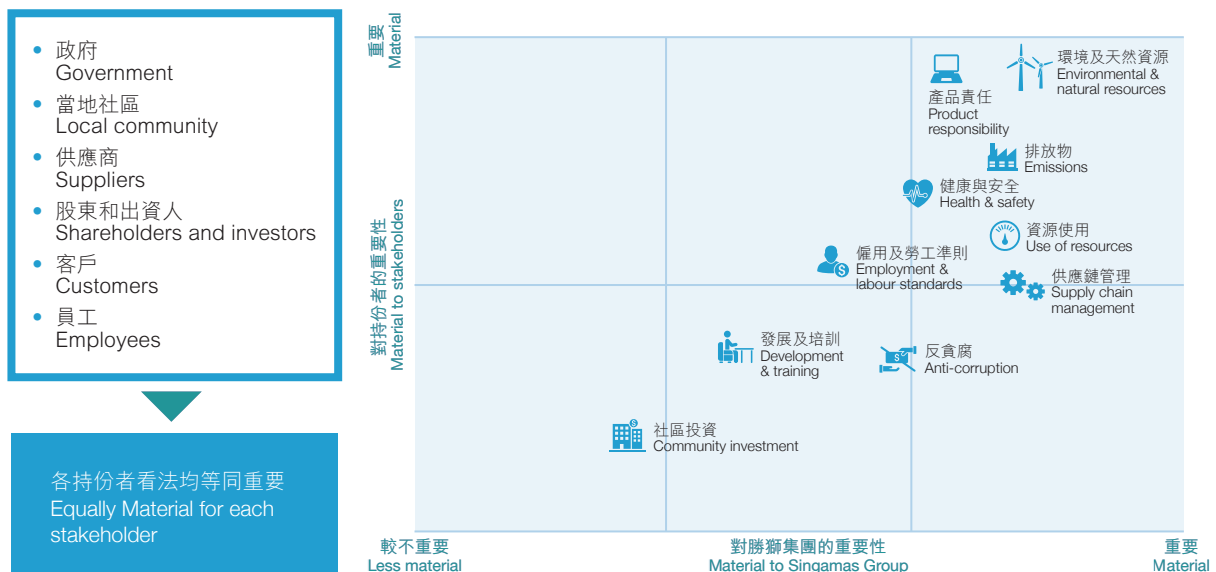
• 政府
Government
• 當地社區
Local community
• 供應商
Suppliers
• 股東和出資人
Shareholders and investors
• 客戶
Customers
• 員工
Employees

各持份者看法均等同重要
Equally Material for each stakeholder

重要
Material

對持份者的重要性
Material to stakeholders

產品責任
Product responsibility

環境及天然資源
Environmental & natural resources

排放物
Emissions

健康與安全
Health & safety

資源使用
Use of resources

僱用及勞工準則
Employment & labour standards

供應鏈管理
Supply chain management

發展及培訓
Development & training

反貪腐
Anti-corruption

社區投資
Community investment

較不重要
Less material

對勝獅集團的重要性
Material to Singamas Group

重要
Material